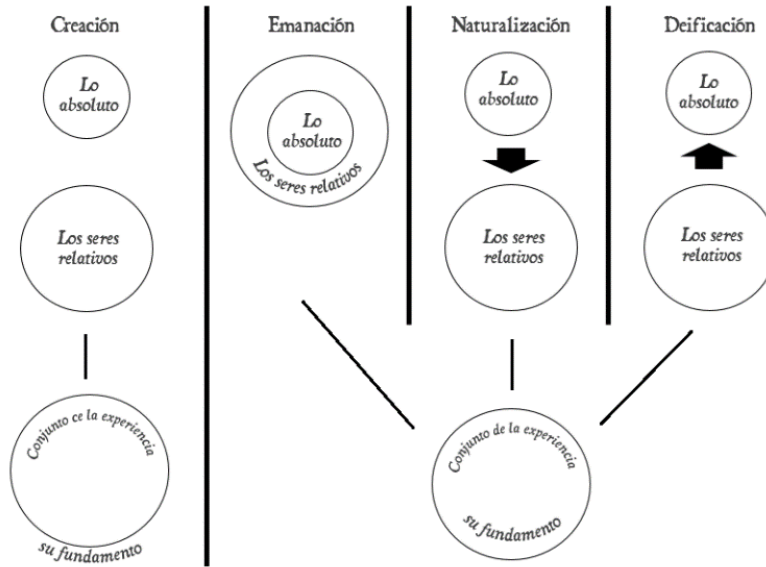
Creación

Lo absoluto

Los seres relativos

Conjunto ce la experiencia

su fundamento

Emanación

Lo absoluto

Los seres relativos

Naturalización

Lo absoluto

Los seres relativos

Deificación

Lo absoluto

Los seres relativos

Conjunto de la experiencia

su fundamento